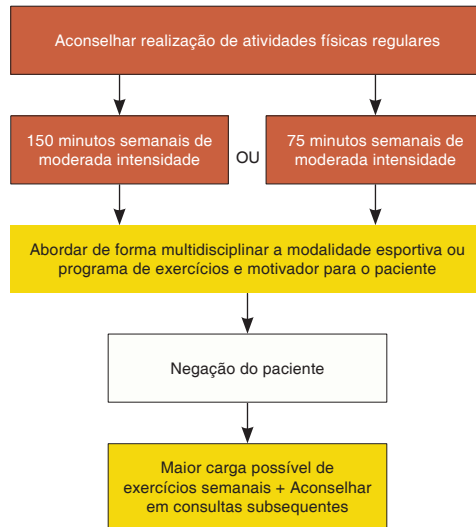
Aconselhar realização de atividades físicas regulares

150 minutos semanais de moderada intensidade

OU

75 minutos semanais de moderada intensidade

Abordar de forma multidisciplinar a modalidade esportiva ou programa de exercícios e motivador para o paciente

Negação do paciente

Maior carga possível de exercícios semanais + Aconselhar em consultas subsequentes